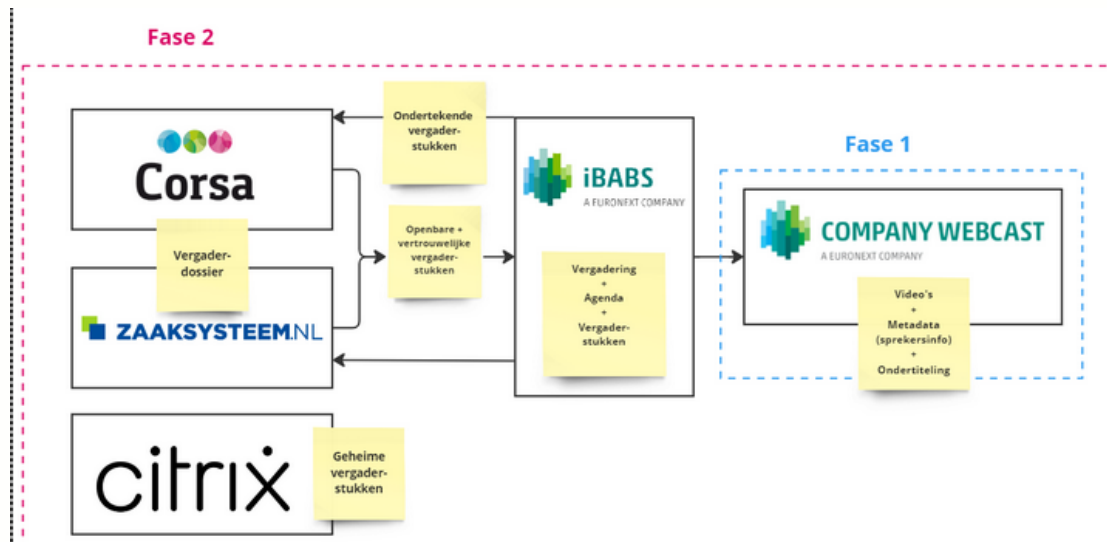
Fase 2

Ondertekende vergaderstukken

Corsa

Vergaderdossier

ZAAKSYSTEEM.NL

Openbare + vertrouwelijke vergaderstukken

iBABS
A EURONEXT COMPANY

Vergadering
+
Agenda
+
Vergaderstukken

Fase 1

COMPANY WEBCAST
A EURONEXT COMPANY

Video's
+
Metadata (sprekersinfo)
+
Ondertiteling

citrix

Geheime vergaderstukken